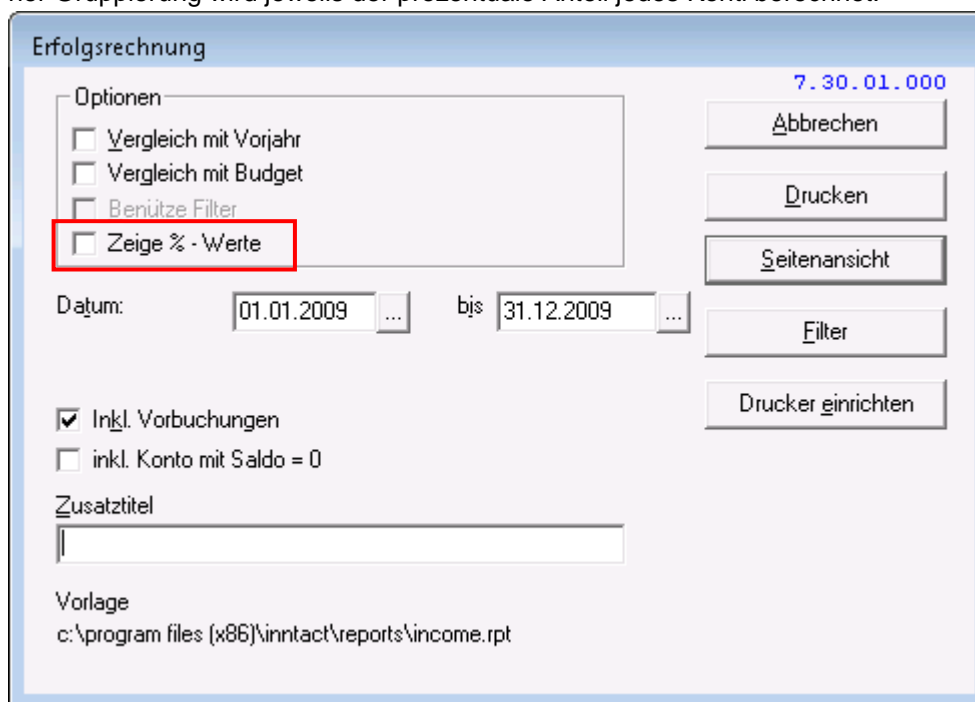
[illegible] Gruppierung wird jeweils der prozentuale Anteil jedes Konti berechnet.

Erfolgsrechnung

7.30.01.000

Optionen

Vergleich mit Vorjahr

Vergleich mit Budget

Benütze Filter

Zeige % - Werte

Abbrechen

Drucken

Seitenansicht

Datum: 01.01.2009 ... bis 31.12.2009 ...

Filter

Drucker einrichten

Inkl. Vorbuchungen

inkl. Konto mit Saldo = 0

Zusatztitel

Vorlage

c:\program files (x86)\inntact\reports\income.rpt